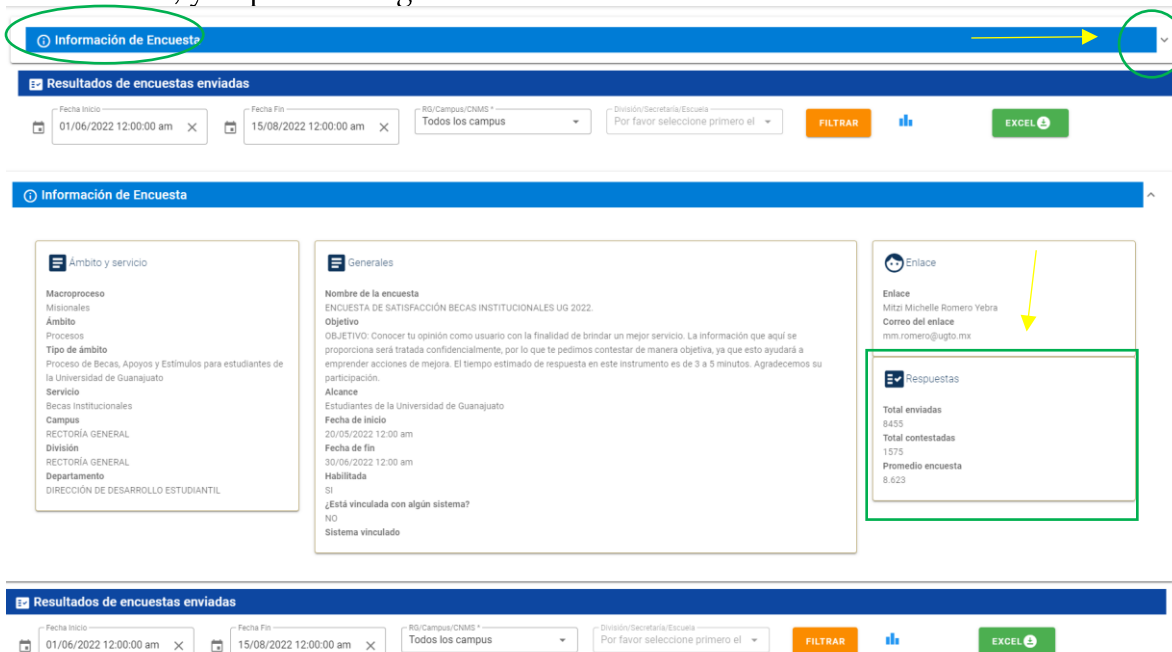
Información de Encuesta

Resultados de encuestas enviadas

Fecha Inicio
01/06/2022 12:00:00 am

Fecha Fin
15/08/2022 12:00:00 am

RG/Campus/CNMS *
Todos los campus

División/Secretaría/Escuela
Por favor seleccione primero el

FILTRAR

EXCEL

Información de Encuesta

Ámbito y servicio

Macroproceso
Misionales
Ámbito
Procesos
Tipo de ámbito
Proceso de Becas, Apoyos y Estímulos para estudiantes de la Universidad de Guanajuato
Servicio
Becas Institucionales
Campus
RECTORÍA GENERAL
División
RECTORÍA GENERAL
Departamento
DIRECCIÓN DE DESARROLLO ESTUDIANTIL

Generales

Nombre de la encuesta
ENCUESTA DE SATISFACCIÓN BECAS INSTITUCIONALES UG 2022.
Objetivo
OBJETIVO: Conocer tu opinión como usuario con la finalidad de brindar un mejor servicio. La información que aquí se proporciona será tratada confidencialmente, por lo que te pedimos contestar de manera objetiva, ya que esto ayudará a emprender acciones de mejora. El tiempo estimado de respuesta en este instrumento es de 3 a 5 minutos. Agradecemos su participación.
Alcance
Estudiantes de la Universidad de Guanajuato
Fecha de inicio
20/05/2022 12:00 am
Fecha de fin
30/06/2022 12:00 am
Habilitada
SI
¿Está vinculada con algún sistema?
NO
Sistema vinculado

Enlace

Enlace
Mitzi Michelle Romero Yebra
Correo del enlace
mm.romero@ugto.mx

Respuestas

Total enviadas
8455
Total contestadas
1575
Promedio encuesta
8.623

Resultados de encuestas enviadas

Fecha Inicio
01/06/2022 12:00:00 am

Fecha Fin
15/08/2022 12:00:00 am

RG/Campus/CNMS *
Todos los campus

División/Secretaría/Escuela
Por favor seleccione primero el

FILTRAR

EXCEL